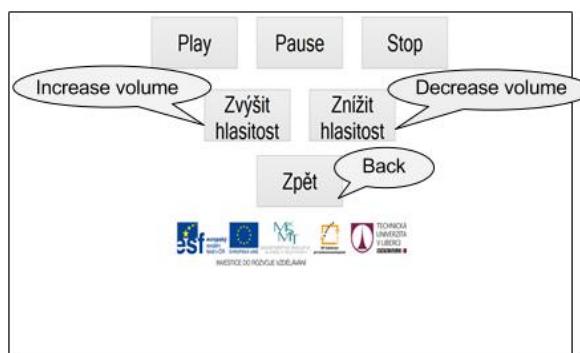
Play

Pause

Stop

Increase volume

Zvýšit hlasitost

Snížit hlasitost

Decrease volume

Zpět

Back

esf evropský sociální fond v ČR

EVROPSKÁ UNIE

MŠMT

INVESTICE DO ROZVOJE VZDĚLÁVÁNÍ

TECHNICKÁ UNIVERZITA V LIBERCI